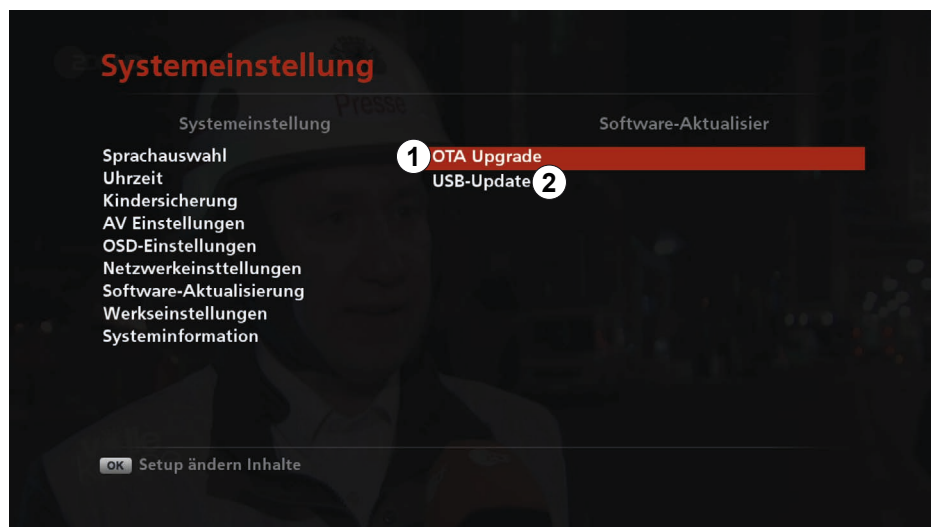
Systemeinstellung

Systemeinstellung

Sprachauswahl
Uhrzeit
Kindersicherung
AV Einstellungen
OSD-Einstellungen
Netzwerkeinstellungen
Software-Aktualisierung
Werkseinstellungen
Systeminformation

Software-Aktualisier

1 OTA Upgrade
USB-Update 2

OK Setup ändern Inhalte